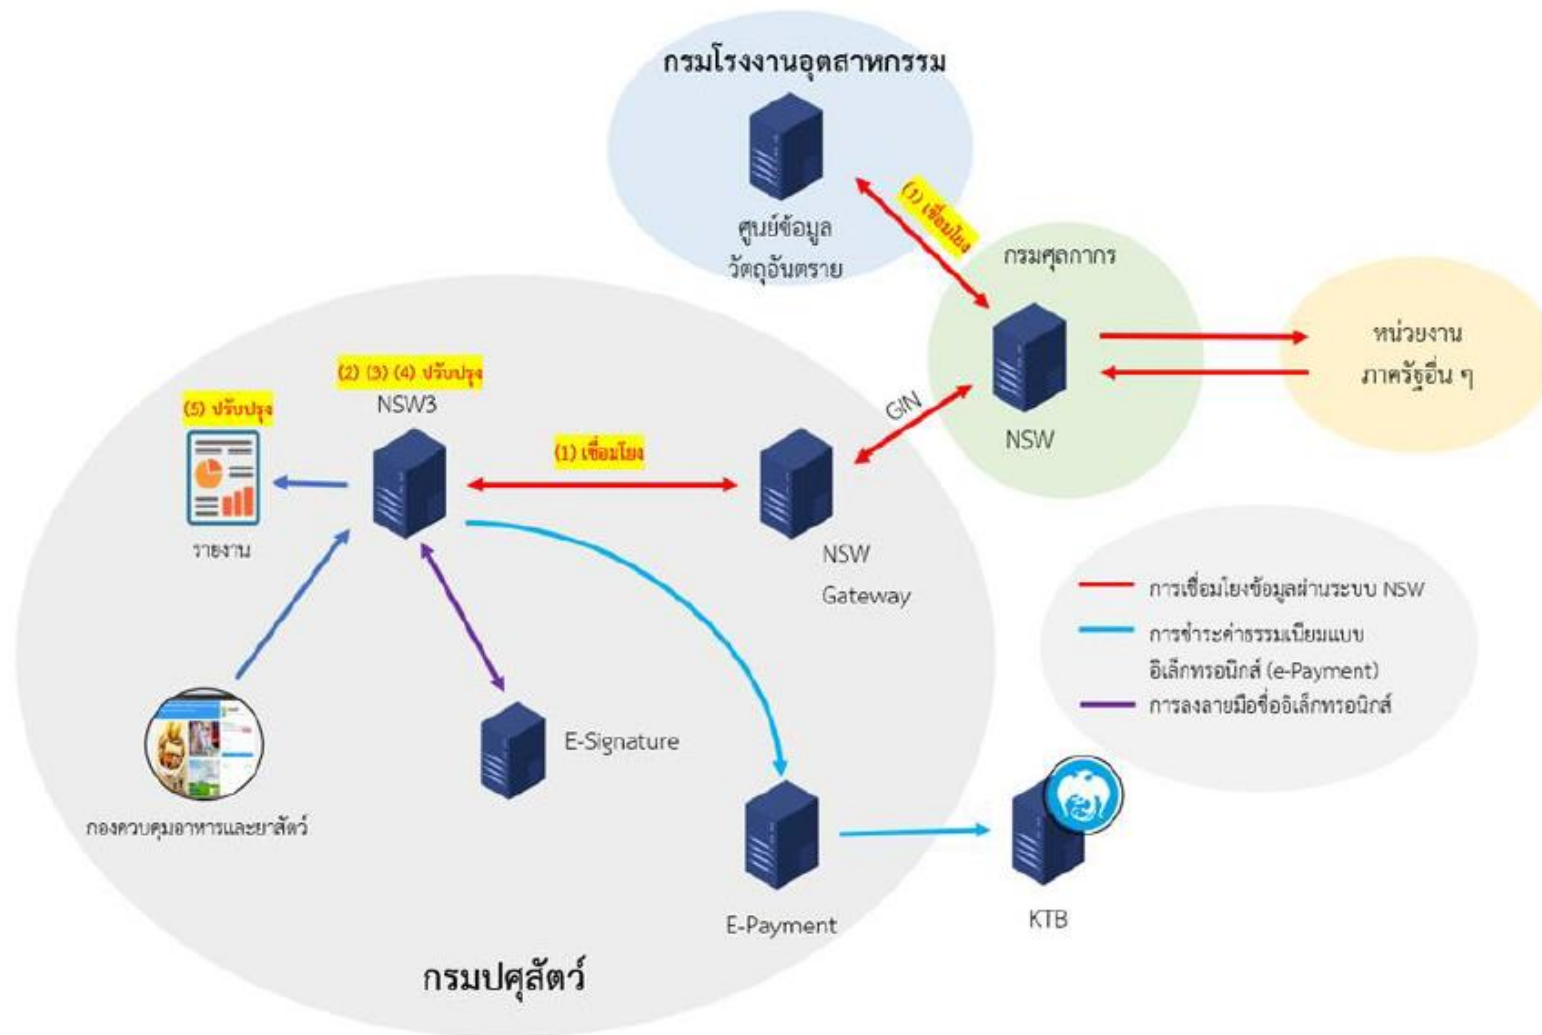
กรมโรงงานอุตสาหกรรม

ศูนย์ข้อมูล
วัตถุอันตราย

(1) เชื่อมโยง

กรมศุลกากร

NSW

หน่วยงาน
ภาครัฐอื่น ๆ

GIN

(2) (3) (4) ปรับปรุง
NSW3

(5) ปรับปรุง

รายงาน

(1) เชื่อมโยง

NSW
Gateway

การเชื่อมโยงข้อมูลผ่านระบบ NSW
การชำระค่าธรรมเนียมแบบ
อิเล็กทรอนิกส์ (e-Payment)
การลงลายมือชื่ออิเล็กทรอนิกส์

E-Signature

กองควบคุมอาหารและยาสัตว์

E-Payment

KTB

กรมปศุสัตว์